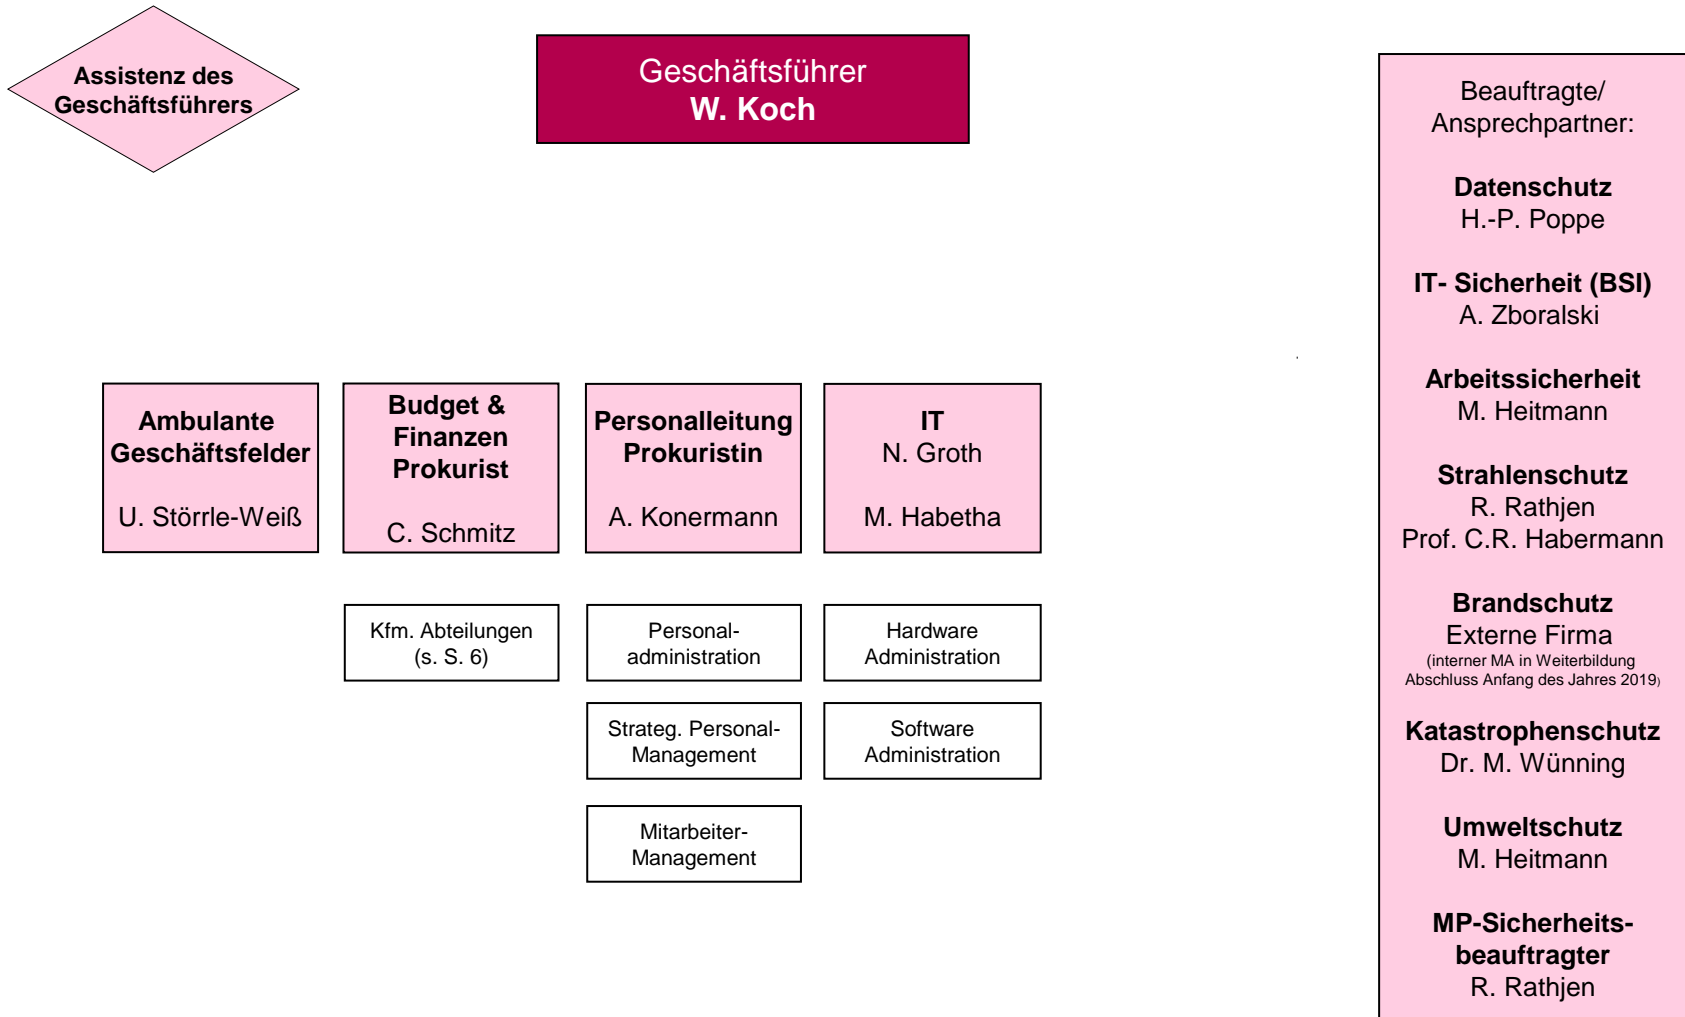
Assistenz des Geschäftsführers

Geschäftsführer
W. Koch

Beauftragte/ Ansprechpartner:

Datenschutz
H.-P. Poppe

IT- Sicherheit (BSI)
A. Zboralski

Arbeitssicherheit
M. Heitmann

Strahlenschutz
R. Rathjen
Prof. C.R. Habermann

Brandschutz
Externe Firma
(interner MA in Weiterbildung Abschluss Anfang des Jahres 2019)

Katastrophenschutz
Dr. M. Wünning

Umweltschutz
M. Heitmann

MP-Sicherheitsbeauftragter
R. Rathjen

Ambulante Geschäftsfelder
U. Störrle-Weiß

Budget & Finanzen Prokurist
C. Schmitz

Personalleitung Prokuristin
A. Konermann

IT
N. Groth
M. Habetha

Kfm. Abteilungen (s. S. 6)

Personaladministration

Strateg. Personal-Management

Mitarbeiter-Management

Hardware Administration

Software Administration